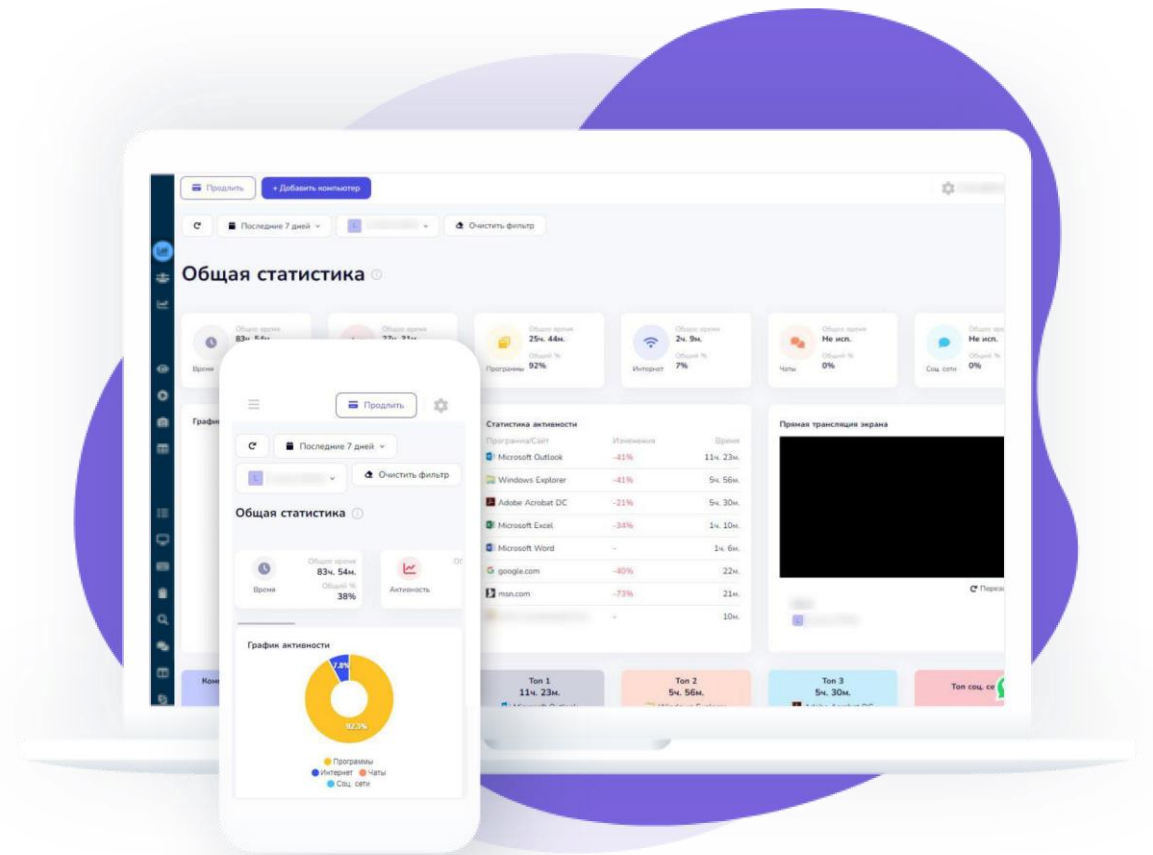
Продлить
+ Добавить компьютер

Последние 7 дней
Очистить фильтр

Общая статистика

Общее время
83ч. 54м.
Время

Общее время
25ч. 44м.
Общий %
92%
Программы

Общее время
2ч. 9м.
Общий %
7%
Интернет

Общее время
Не исп.
Общий %
0%
Чаты

Общее время
Не исп.
Общий %
0%
Соц. сети

Статистика активности

| Программа/Сайт | Изменения | Время |
|---|---|---|
| Microsoft Outlook | -41% | 11ч. 23м. |
| Windows Explorer | -41% | 5ч. 56м. |
| Adobe Acrobat DC | -21% | 5ч. 30м. |
| Microsoft Excel | -34% | 1ч. 10м. |
| Microsoft Word | - | 1ч. 6м. |
| google.com | -40% | 22м. |
| msn.com | -73% | 21м. |
| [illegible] | - | 10м. |

Прямая трансляция экрана

Топ 1
11ч. 23м.

Топ 2
5ч. 56м.

Топ 3
5ч. 30м.

Топ соц. се

Продлить
Последние 7 дней
Очистить фильтр
Общая статистика

Общее время
83ч. 54м.
Общий %
38%
Время

Активность

График активности
7.8%
92.3%
Программы
Интернет
Чаты
Соц. сети